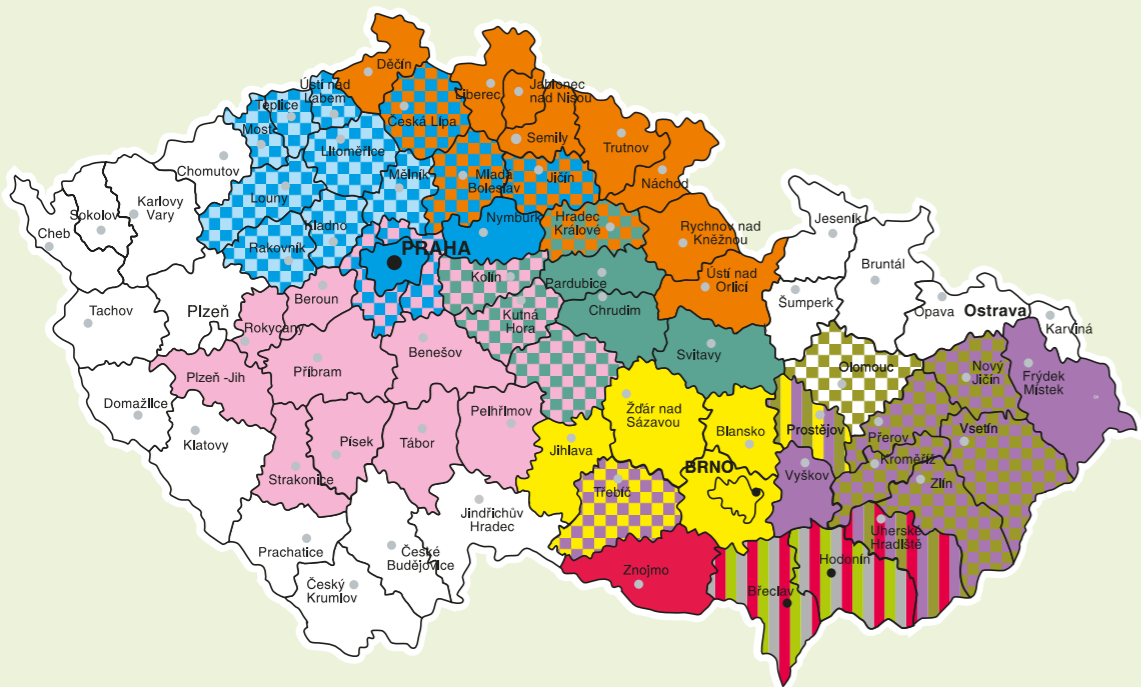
Děčín
Ústí nad Labem
Teplice
Most
Litoměřice
Česká Lípa
Liberec
Jablonec nad Nisou
Semily
Trutnov
Chomutov
Karlovy Vary
Sokolov
Cheb
Louny
Mělník
Mladá Boleslav
Jičín
Náchod
Kladno
Rakovník
Nymburk
Hradec Králové
Rychnov nad Kněžnou
Jeseník
PRAHA
Bruntál
Kolín
Pardubice
Ústí nad Orlicí
Tachov
Plzeň
Beroun
Rokycany
Kutná Hora
Chrudim
Šumperk
Opava
Ostrava
Karviná
Svitavy
Olomouc
Nový Jičín
Frýdek Místek
Benešov
Příbram
Plzeň -Jih
Domažlice
Pelhřimov
Žďár nad Sázavou
Blansko
Prostějov
Přerov
Vsetín
Klatovy
Písek
Tábor
Jihlava
BRNO
Vyškov
Kroměříž
Zlín
Strakonice
Třebíč
Jindřichův Hradec
Uherské Hradiště
Prachatice
České Budějovice
Hodonín
Znojmo
Český Krumlov
Břeclav